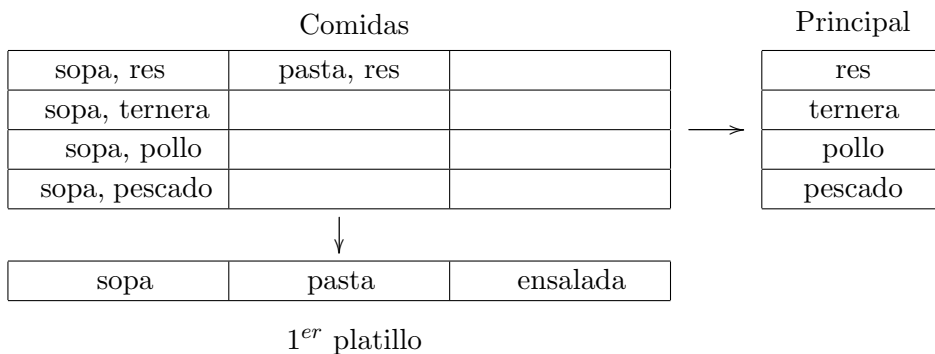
Comidas

| sopa, res | pasta, res | |
|---|---|---|
| sopa, ternera | | |
| sopa, pollo | | |
| sopa, pescado | | |

Principal

| res |
|---|
| ternera |
| pollo |
| pescado |

| sopa | pasta | ensalada |
|---|---|---|

$1^{er}$ platillo